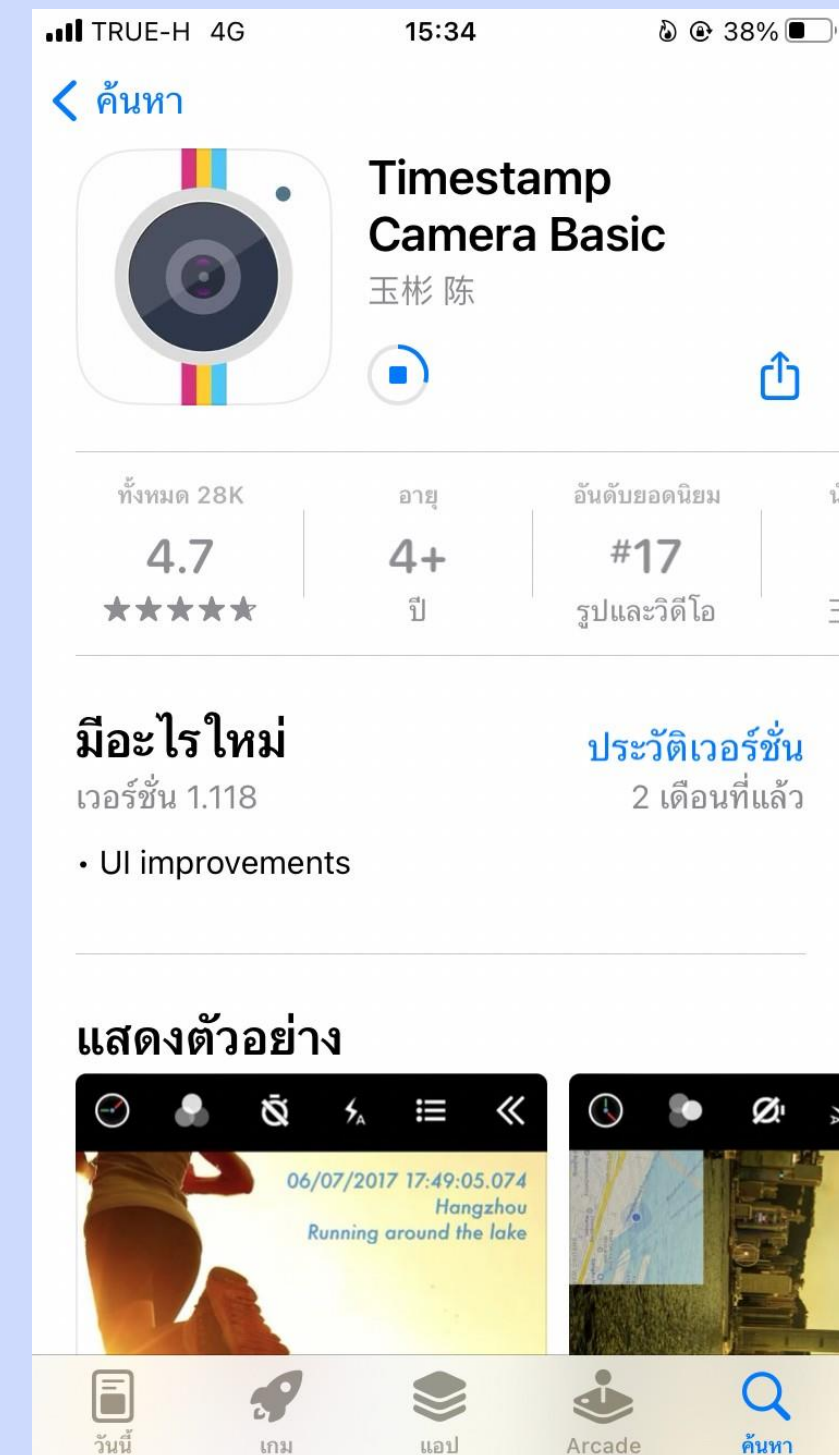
TRUE-H 4G 15:34 38%

ค้นหา

Timestamp Camera Basic
玉彬 陈

ทั้งหมด 28K
4.7
★★★★★

อายุ
4+
ปี

อันดับยอดนิยม
#17
รูปและวิดีโอ

มีอะไรใหม่
ประวัติเวอร์ชั่น
เวอร์ชั่น 1.118
2 เดือนที่แล้ว

• UI improvements

แสดงตัวอย่าง

06/07/2017 17:49:05.074
Hangzhou
Running around the lake

วันนี้ เกม แอป Arcade ค้นหา